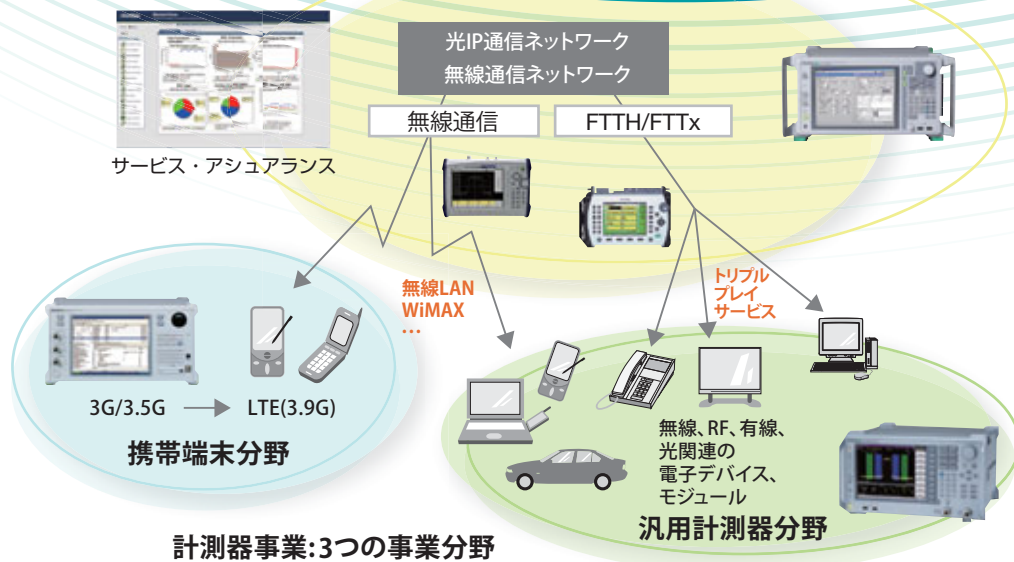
光IP通信ネットワーク
無線通信ネットワーク

無線通信

FTTH/FTTx

サービス・アシュアランス

無線LAN
WiMAX
…

トリプル
プレイ
サービス

3G/3.5G → LTE(3.9G)

携帯端末分野

無線、RF、有線、
光関連の
電子デバイス、
モジュール

汎用計測器分野

計測器事業:3つの事業分野